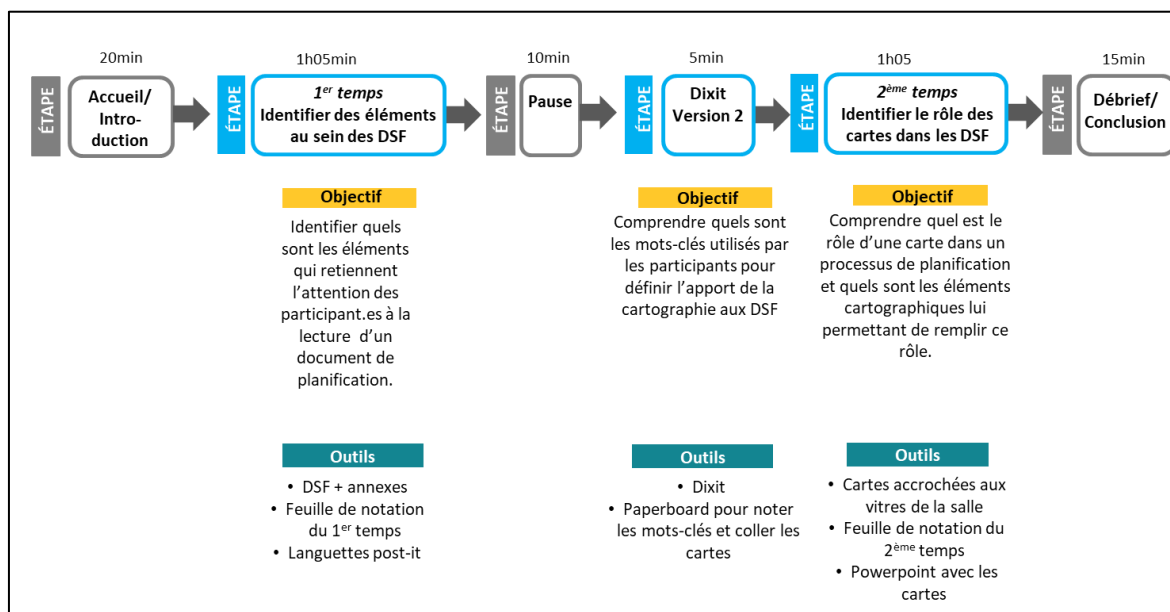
ÉTAPE

20min

Accueil/ Introduction

ÉTAPE

1h05min

$1^{er}$ temps
Identifier des éléments au sein des DSF

Objectif

Identifier quels sont les éléments qui retiennent l'attention des participant.es à la lecture d'un document de planification.

Outils

• DSF + annexes
• Feuille de notation du $1^{er}$ temps
• Languettes post-it

ÉTAPE

10min

Pause

ÉTAPE

5min

Dixit Version 2

Objectif

Comprendre quels sont les mots-clés utilisés par les participants pour définir l'apport de la cartographie aux DSF

Outils

• Dixit
• Paperboard pour noter les mots-clés et coller les cartes

ÉTAPE

1h05

$2^{ème}$ temps
Identifier le rôle des cartes dans les DSF

Objectif

Comprendre quel est le rôle d'une carte dans un processus de planification et quels sont les éléments cartographiques lui permettant de remplir ce rôle.

Outils

• Cartes accrochées aux vitres de la salle
• Feuille de notation du $2^{ème}$ temps
• Powerpoint avec les cartes

ÉTAPE

15min

Débrief/ Conclusion